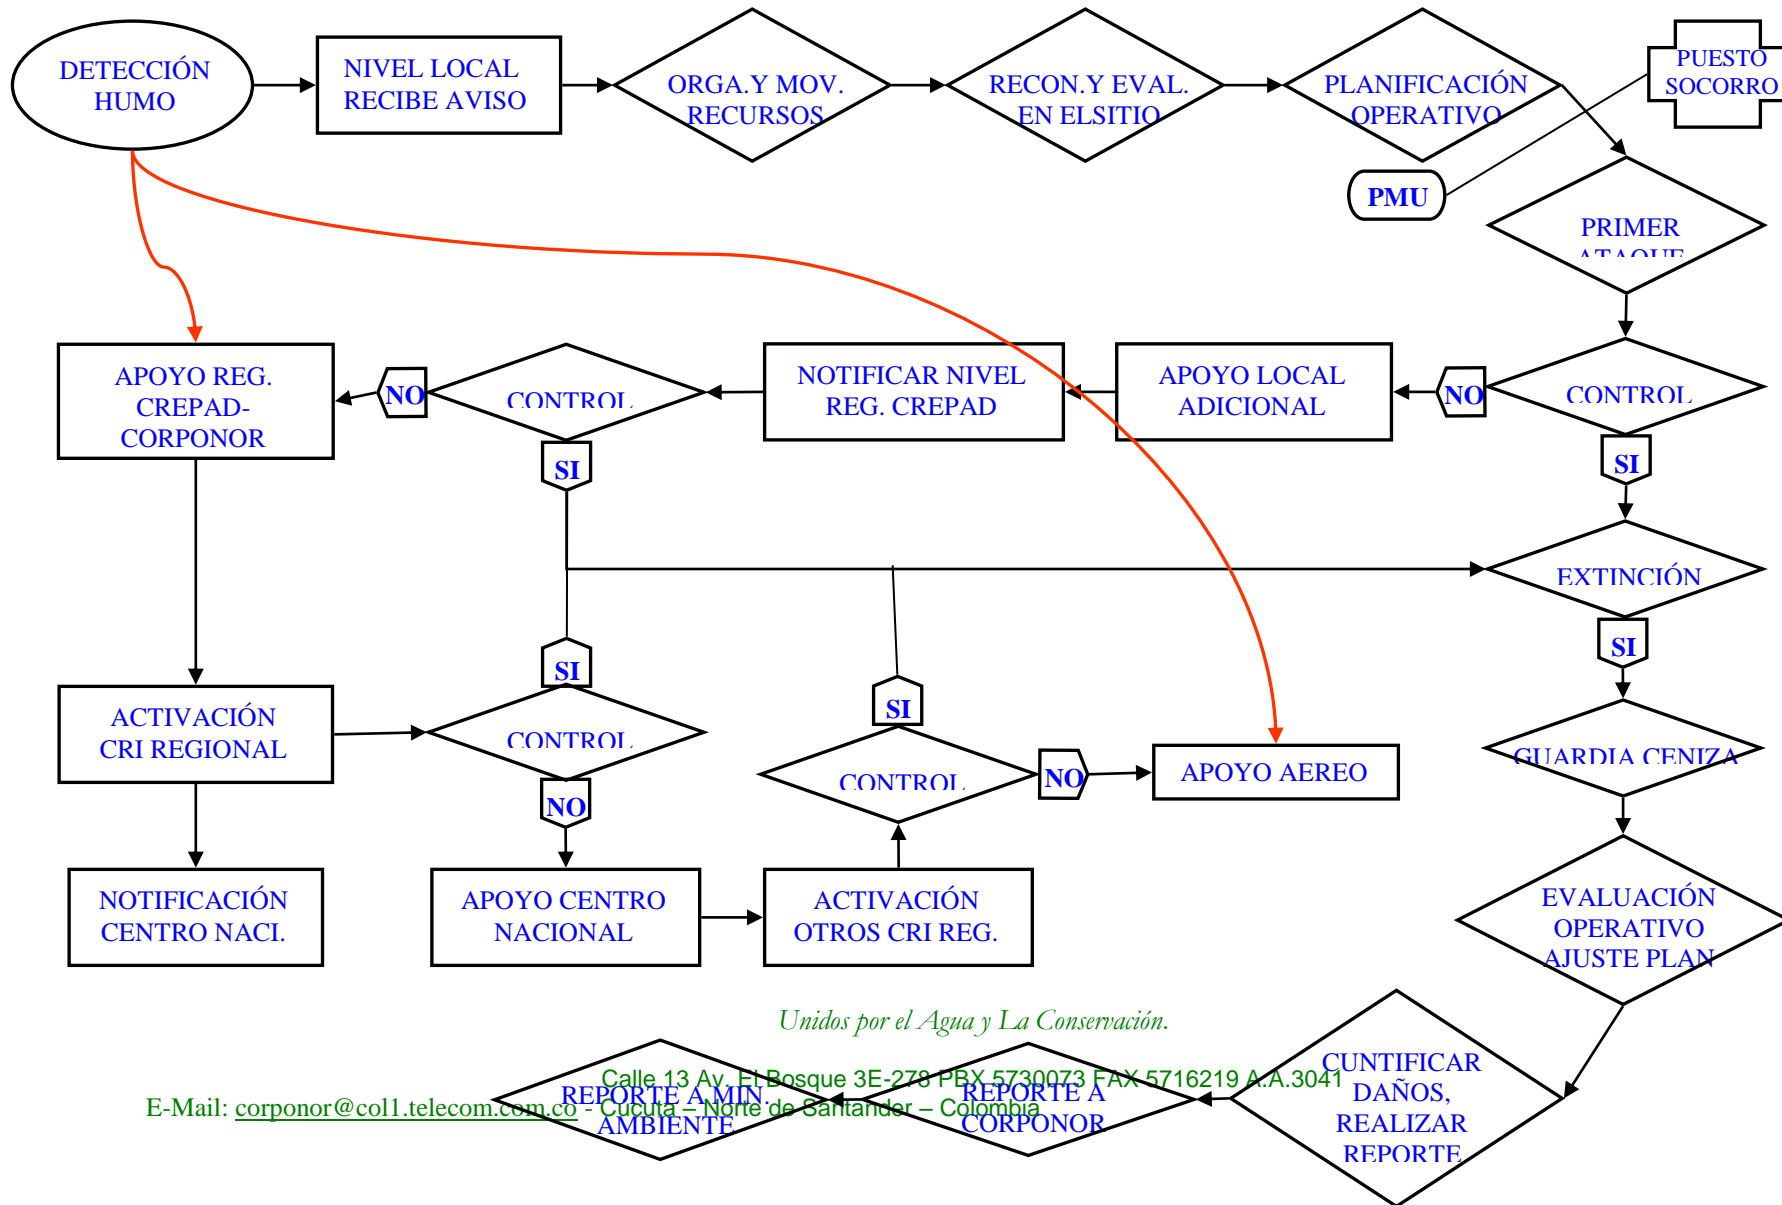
DETECCIÓN HUMO

NIVEL LOCAL RECIBE AVISO

ORGA.Y MOV. RECURSOS

RECON.Y EVAL. EN ELSITIO

PLANIFICACIÓN OPERATIVO

PUESTO SOCORRO

PMU

PRIMER ATAQUE

APOYO REG. CREPAD-CORPONOR

NO

CONTROL

NOTIFICAR NIVEL REG. CREPAD

APOYO LOCAL ADICIONAL

NO

CONTROL

SI

SI

EXTINCIÓN

SI

SI

ACTIVACIÓN CRI REGIONAL

CONTROL

SI

CONTROL

NO

APOYO AEREO

GUARDIA CENIZA

NO

NOTIFICACIÓN CENTRO NACI.

APOYO CENTRO NACIONAL

ACTIVACIÓN OTROS CRI REG.

EVALUACIÓN OPERATIVO AJUSTE PLAN

Unidos por el Agua y La Conservación.

Calle 13 Av. El Bosque 3E-278 PBX 5730073 FAX 5716219 A.A.3041

E-Mail: corponor@col1.telecom.com.co - Cucuta – Norte de Santander – Colombia

REPORTE A MIN. AMBIENTE

REPORTE A CORPONOR

CUNTIFICAR DAÑOS, REALIZAR REPORTE